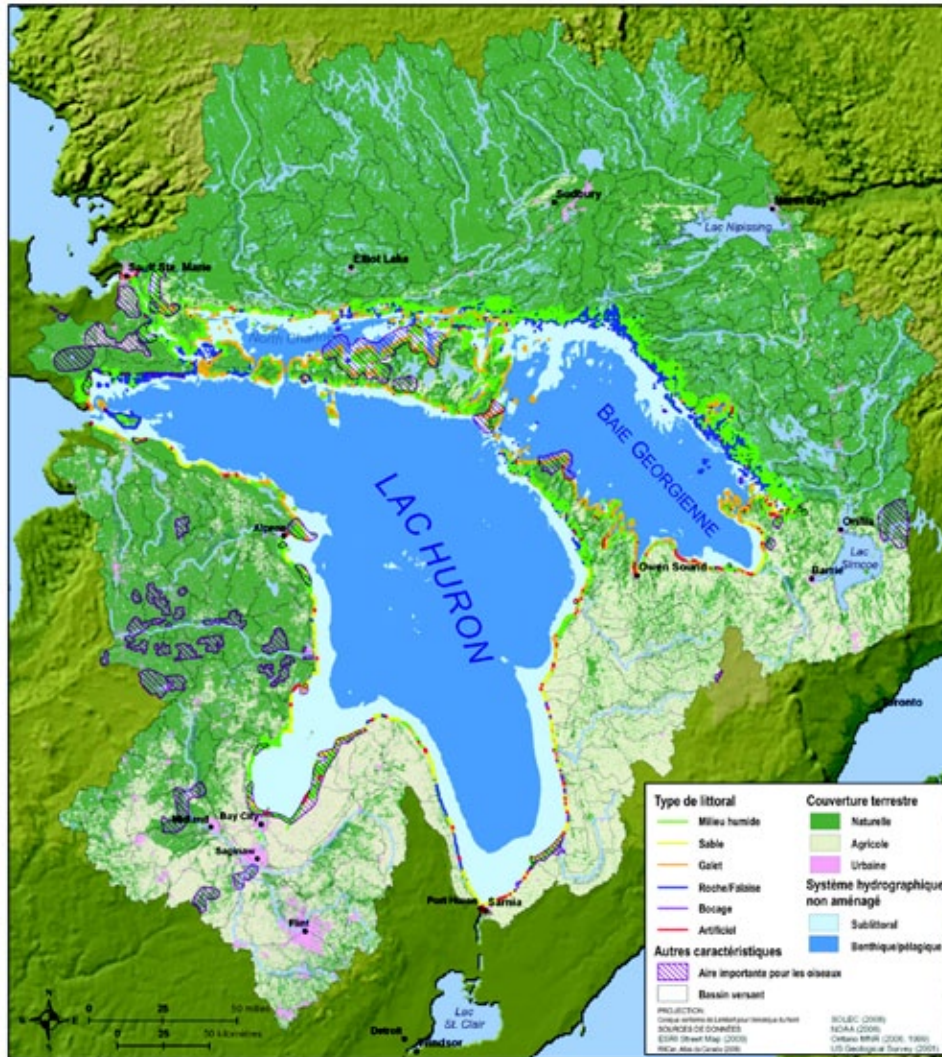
Sudbury
North Bay
Lac Nipissing
Sault Ste. Marie
Elliot Lake
North Channel
BAIE GEORGIENNE
LAC HURON
Alpena
Orillia
Lac Simcoe
Barrie
Owen Sound
Toronto
Midland
Bay City
Saginaw
Flint
Port Huron
Sarnia
Lac St. Clair
Detroit
Windsor

Type de littoral
Milieu humide
Sable
Galet
Roche/Falaise
Bocage
Artificiel

Couverture terrestre
Naturelle
Agricole
Urbaine

Système hydrographique non aménagé
Sublittoral
Benthique/pélagique

Autres caractéristiques
Aire importante pour les oiseaux
Bassin versant

N
0 25 50 milles
0 25 50 kilomètres

PROJECTION:
Conique conforme de Lambert pour l'écologique du lac
SOURCES DE DONNÉES:
ESRI Street Map (2003)
RNCan, Atlas du Canada (2006)
SOLEC (2006)
NOAA (2006)
Ontario MNR (2006, 1999)
US Geological Survey (2005)